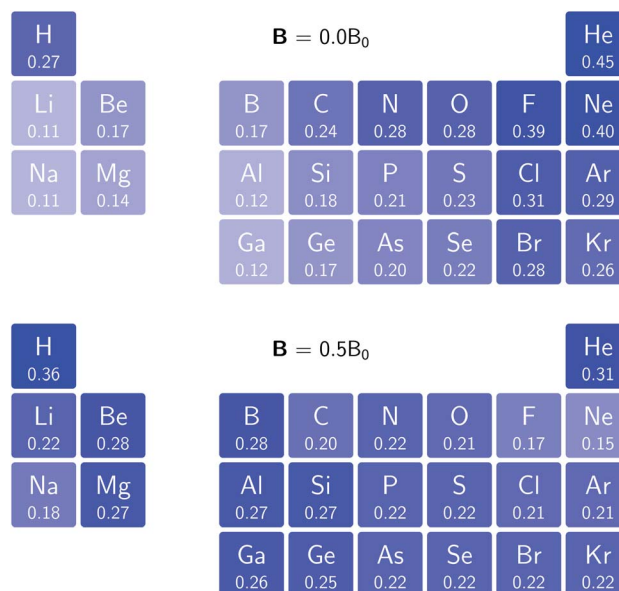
H
0.27

$\mathbf{B} = 0.0B_0$

He
0.45

Li
0.11

Be
0.17

B
0.17

C
0.24

N
0.28

O
0.28

F
0.39

Ne
0.40

Na
0.11

Mg
0.14

Al
0.12

Si
0.18

P
0.21

S
0.23

Cl
0.31

Ar
0.29

Ga
0.12

Ge
0.17

As
0.20

Se
0.22

Br
0.28

Kr
0.26

H
0.36

$\mathbf{B} = 0.5B_0$

He
0.31

Li
0.22

Be
0.28

B
0.28

C
0.20

N
0.22

O
0.21

F
0.17

Ne
0.15

Na
0.18

Mg
0.27

Al
0.27

Si
0.27

P
0.22

S
0.22

Cl
0.21

Ar
0.21

Ga
0.26

Ge
0.25

As
0.22

Se
0.22

Br
0.22

Kr
0.22